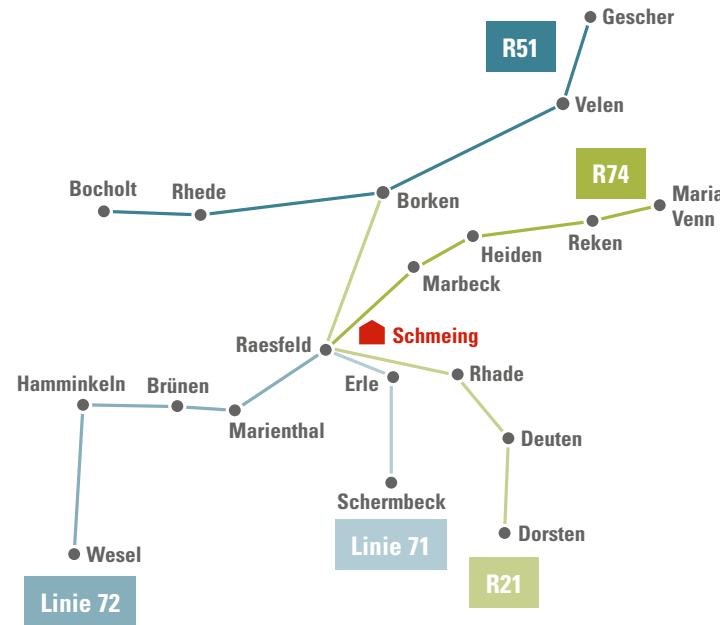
Gescher

R51

Velen

R74

Maria
Venn

Bocholt

Rhede

Borken

Heiden

Reken

Marbeck

Schmeing

Raesfeld

Erle

Rhade

Hamminkeln

Brünen

Marienthal

Deuten

Schermbeck

Wesel

Linie 71

Dorsten

R21

Linie 72